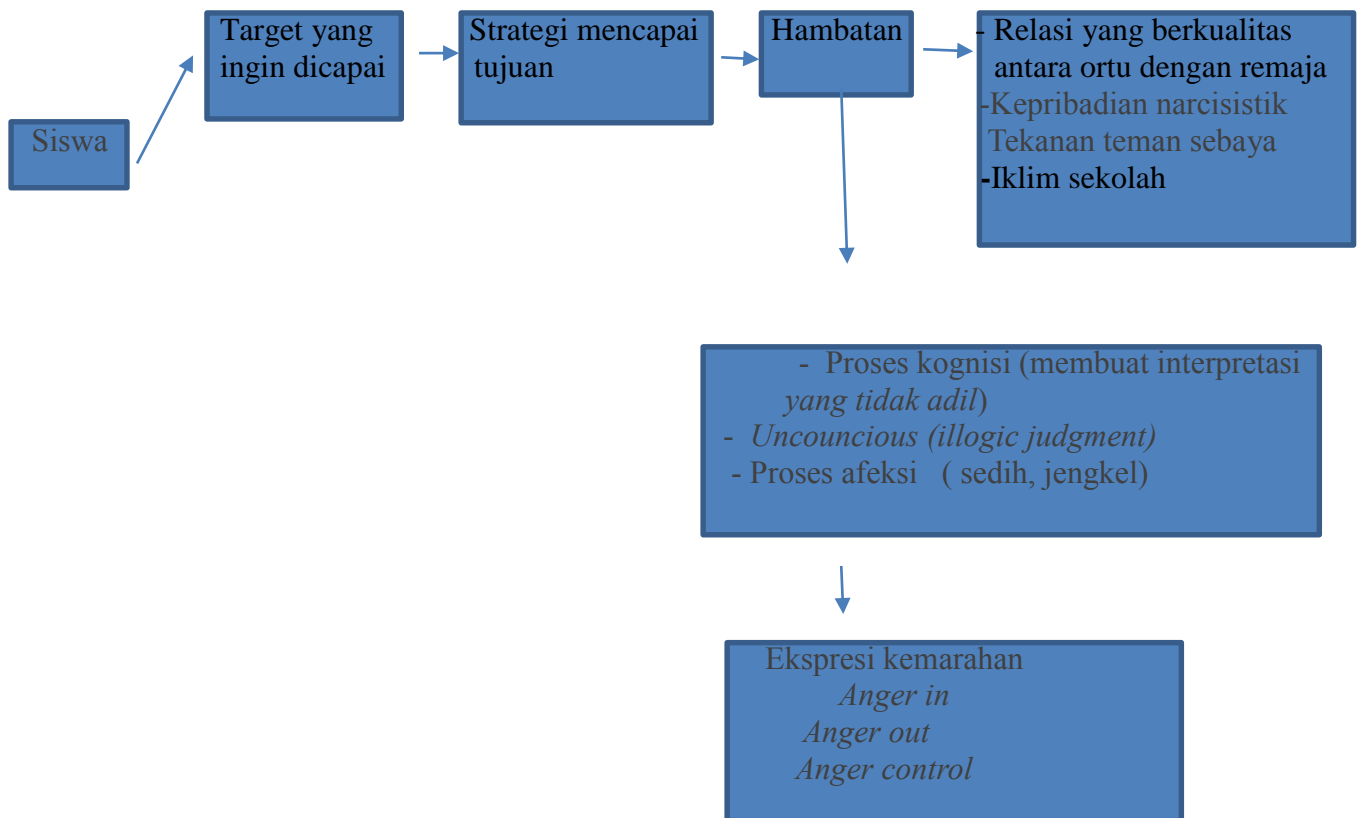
Siswa

Target yang ingin dicapai

Strategi mencapai tujuan

Hambatan

- Relasi yang berkualitas antara ortu dengan remaja
-Kepribadian narcisistik
Tekanan teman sebaya
-Iklim sekolah

- Proses kognisi (membuat interpretasi *yang tidak adil*)
- *Uncouncious (illogic judgment)*
- Proses afeksi ( sedih, jengkel)

Ekspresi kemarahan
*Anger in*
*Anger out*
*Anger control*